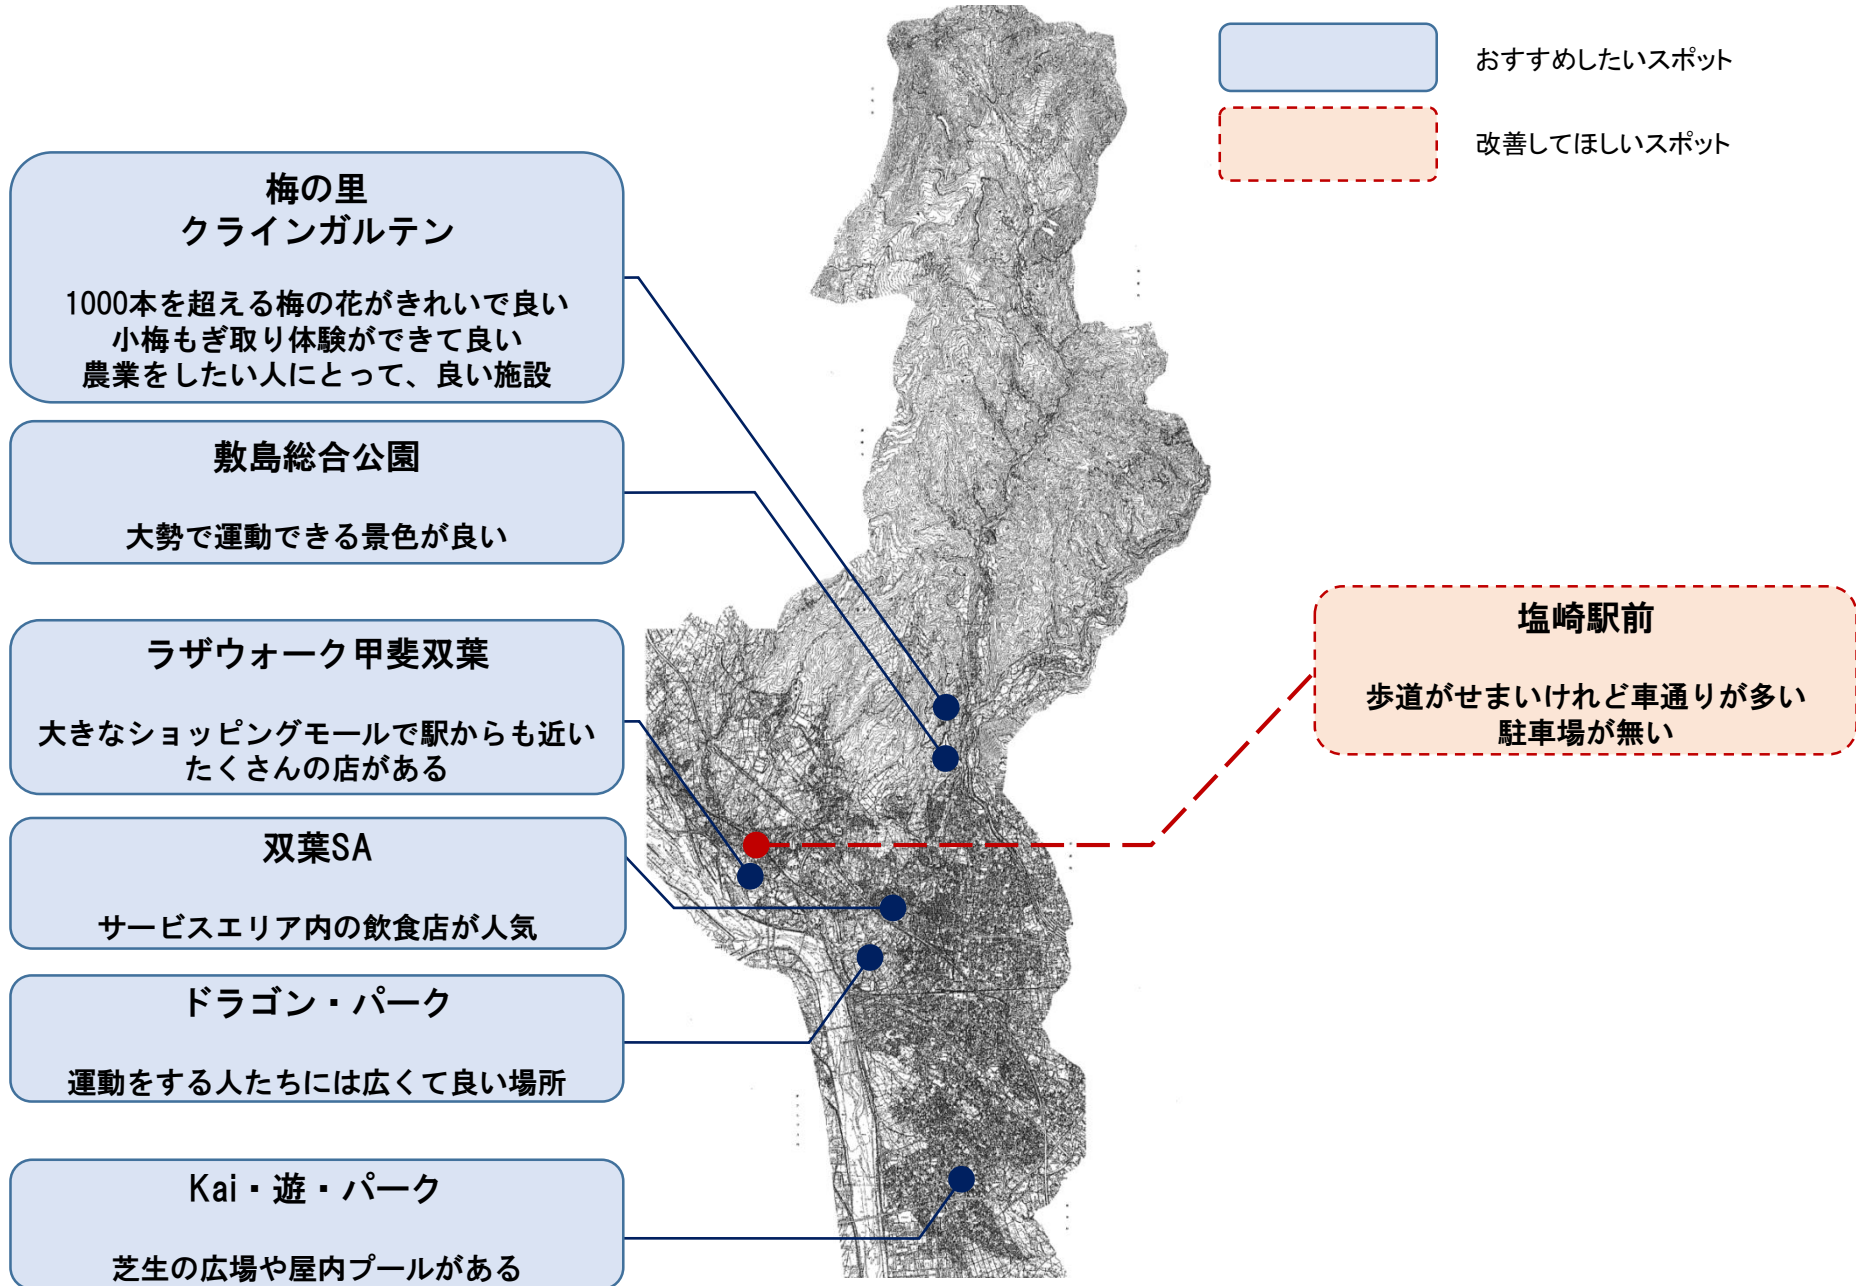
おすすめしたいスポット

改善してほしいスポット

梅の里
クラインガルテン

1000本を超える梅の花がきれいで良い
小梅もぎ取り体験ができて良い
農業をしたい人にとって、良い施設

敷島総合公園

大勢で運動できる景色が良い

ラザウォーク甲斐双葉

大きなショッピングモールで駅からも近い
たくさんの店がある

双葉SA

サービスエリア内の飲食店が人気

ドラゴン・パーク

運動をする人たちには広くて良い場所

Kai・遊・パーク

芝生の広場や屋内プールがある

塩崎駅前

歩道がせまいけれど車通りが多い
駐車場が無い